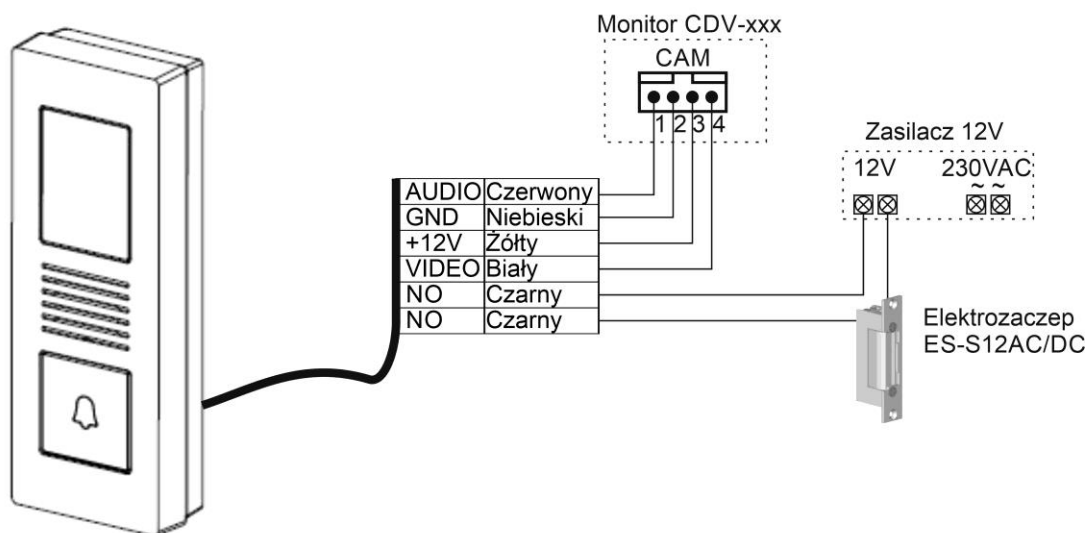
Monitor CDV-xxx

CAM

1 2 3 4

Zasilacz 12V

12V 230VAC

~ ~

| AUDIO | Czerwony |
|---|---|
| GND | Niebieski |
| +12V | Żółty |
| VIDEO | Biały |
| NO | Czarny |
| NO | Czarny |

Elektrozaczep ES-S12AC/DC